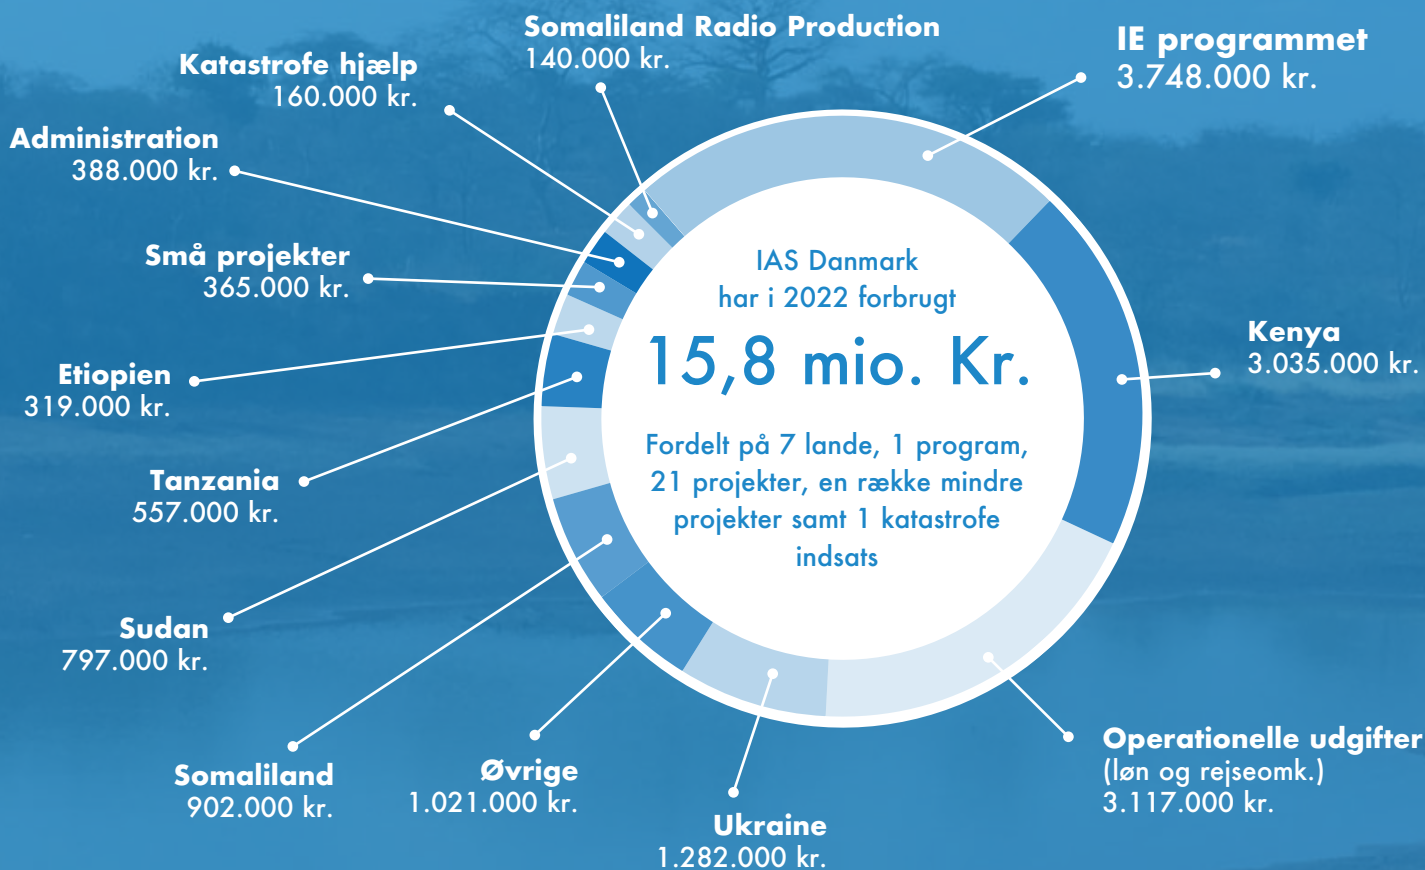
Somaliland Radio Production
140.000 kr.

IE programmet
3.748.000 kr.

Katastrofe hjælp
160.000 kr.

Administration
388.000 kr.

Små projekter
365.000 kr.

Etiopien
319.000 kr.

Tanzania
557.000 kr.

Sudan
797.000 kr.

Somaliland
902.000 kr.

Øvrige
1.021.000 kr.

Ukraine
1.282.000 kr.

Operationelle udgifter
(løn og rejseomk.)
3.117.000 kr.

Kenya
3.035.000 kr.

IAS Danmark
har i 2022 forbrugt

15,8 mio. Kr.

Fordelt på 7 lande, 1 program, 21 projekter, en række mindre projekter samt 1 katastrofe indsats